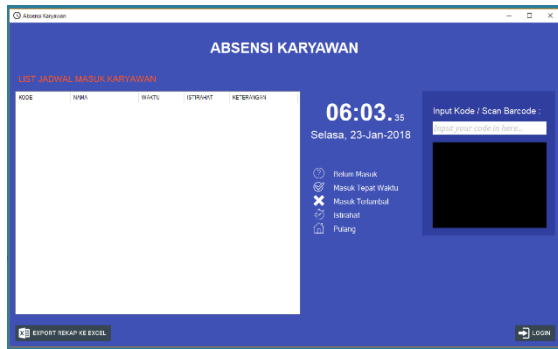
Absensi Karyawan

ABSENSI KARYAWAN

LIST JADWAL MASUK KARYAWAN

| KODE | NAMA | WAKTU | ISTIRAHAT | KETERANGAN |
|---|---|---|---|---|

06:03.35
Selasa, 23-Jan-2018

Belum Masuk
Masuk Tepat Waktu
Masuk Terlambat
Istirahat
Pulang

Input Kode / Scan Barcode :
Input your code in here...

EXPORT REKAP KE EXCEL

LOGIN